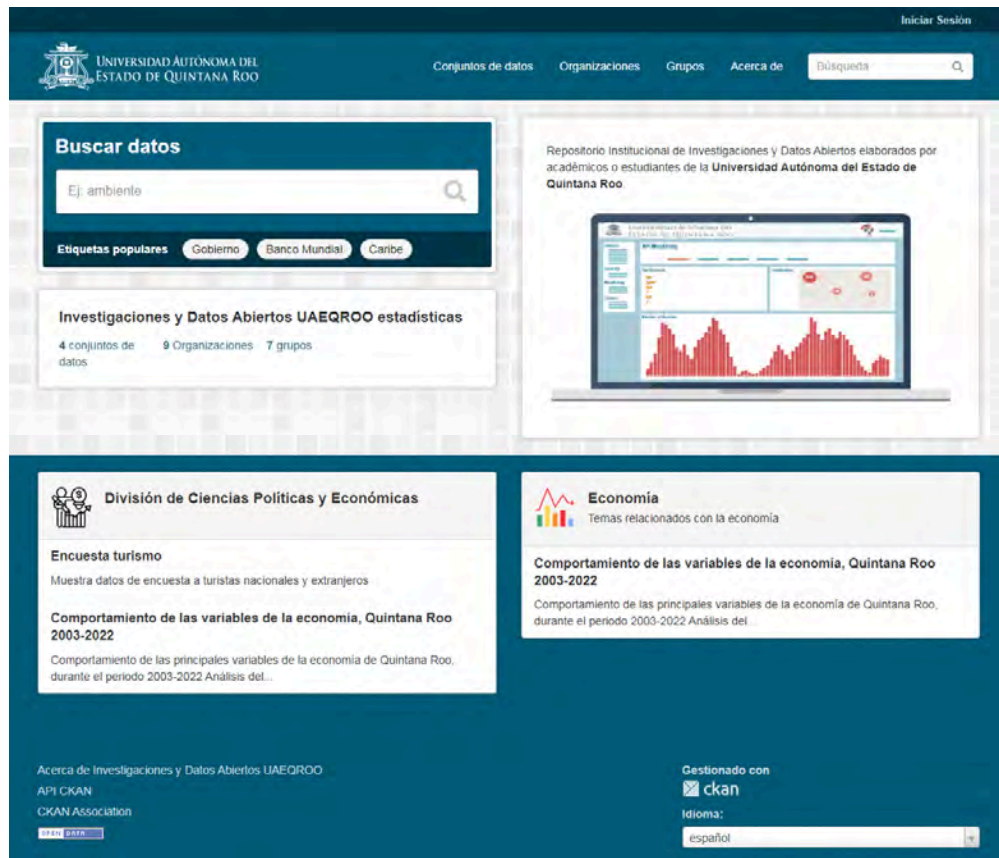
Iniciar Sesión

Universidad Autónoma del Estado de Quintana Roo

Conjuntos de datos Organizaciones Grupos Acerca de Búsqueda

Buscar datos

Ej: ambiente

Etiquetas populares Gobierno Banco Mundial Caribe

Investigaciones y Datos Abiertos UAEQROO estadísticas

4 conjuntos de datos 9 Organizaciones 7 grupos

Repositorio Institucional de Investigaciones y Datos Abiertos elaborados por académicos o estudiantes de la **Universidad Autónoma del Estado de Quintana Roo**

División de Ciencias Políticas y Económicas

Encuesta turismo

Muestra datos de encuesta a turistas nacionales y extranjeros

Comportamiento de las variables de la economía, Quintana Roo 2003-2022

Comportamiento de las principales variables de la economía de Quintana Roo, durante el periodo 2003-2022 Análisis del...

Economía

Temas relacionados con la economía

Comportamiento de las variables de la economía, Quintana Roo 2003-2022

Comportamiento de las principales variables de la economía de Quintana Roo, durante el periodo 2003-2022 Análisis del...

Acerca de Investigaciones y Datos Abiertos UAEQROO

API CKAN

CKAN Association

OPEN DATA

Gestionado con

ckan

Idioma:

español